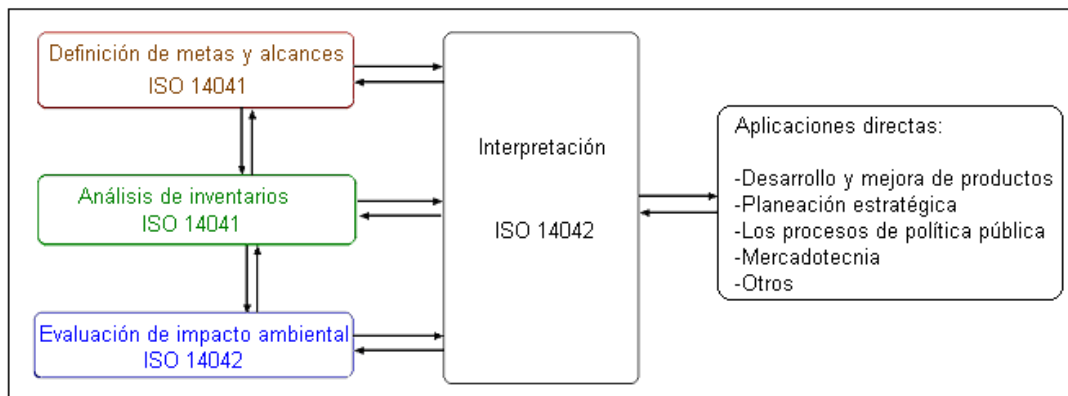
Definición de metas y alcances
ISO 14041

Análisis de inventarios
ISO 14041

Evaluación de impacto ambiental
ISO 14042

Interpretación

ISO 14042

Aplicaciones directas:

-Desarrollo y mejora de productos
-Planeación estratégica
-Los procesos de política pública
-Mercadotecnia
-Otros